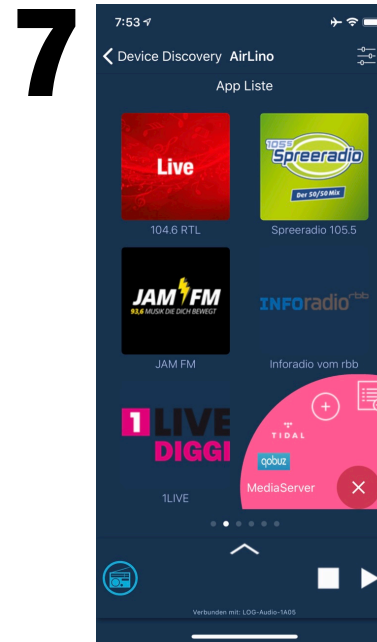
7

7:53

Device Discovery AirLino

App Liste

Live

104.6 RTL

105.5 Spreeradio

Der 50/50 Mix

Spreeradio 105.5

JAM FM

93,6 MUSIK DIE DICH BEWEGT

JAM FM

INFOradio rbb

Inforadio vom rbb

1LIVE DIGGI

1LIVE

TIDAL

qobuz

MediaServer

Verbunden mit: LOG-Audio-1A05